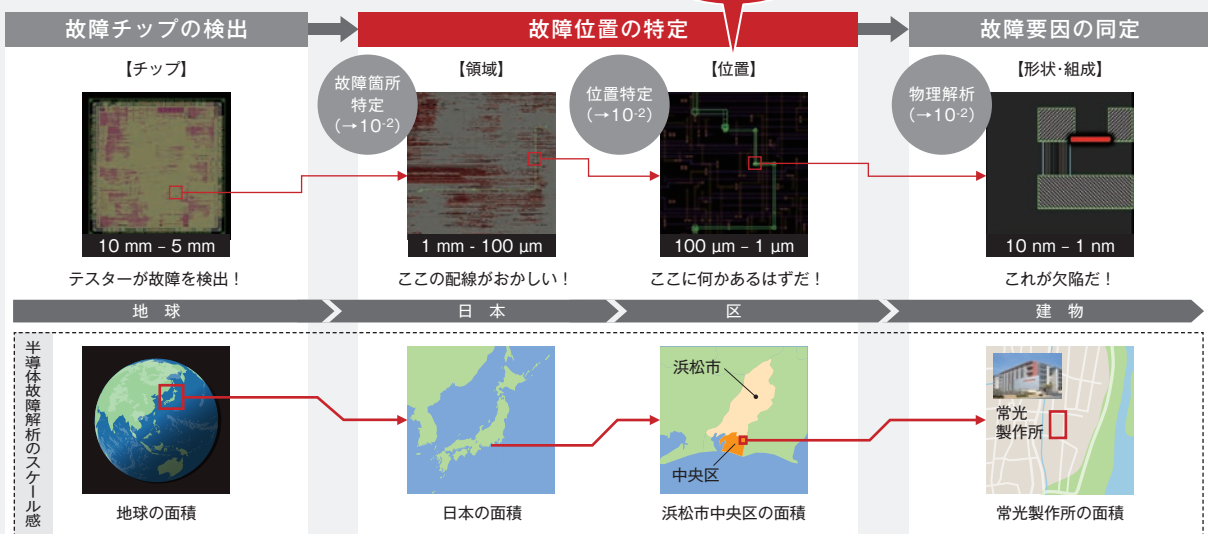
故障チップの検出

故障位置の特定

故障要因の同定

【チップ】

故障箇所特定（→$10^{-2}$）

【領域】

位置特定（→$10^{-2}$）

【位置】

物理解析（→$10^{-2}$）

【形状・組成】

10 mm – 5 mm

1 mm - 100 µm

100 µm – 1 µm

10 nm – 1 nm

テスターが故障を検出！

ここの配線がおかしい！

ここに何かあるはずだ！

これが欠陥だ！

地　球

日　本

区

建　物

半導体故障解析のスケール感

浜松市

中央区

常光製作所

地球の面積

日本の面積

浜松市中央区の面積

常光製作所の面積